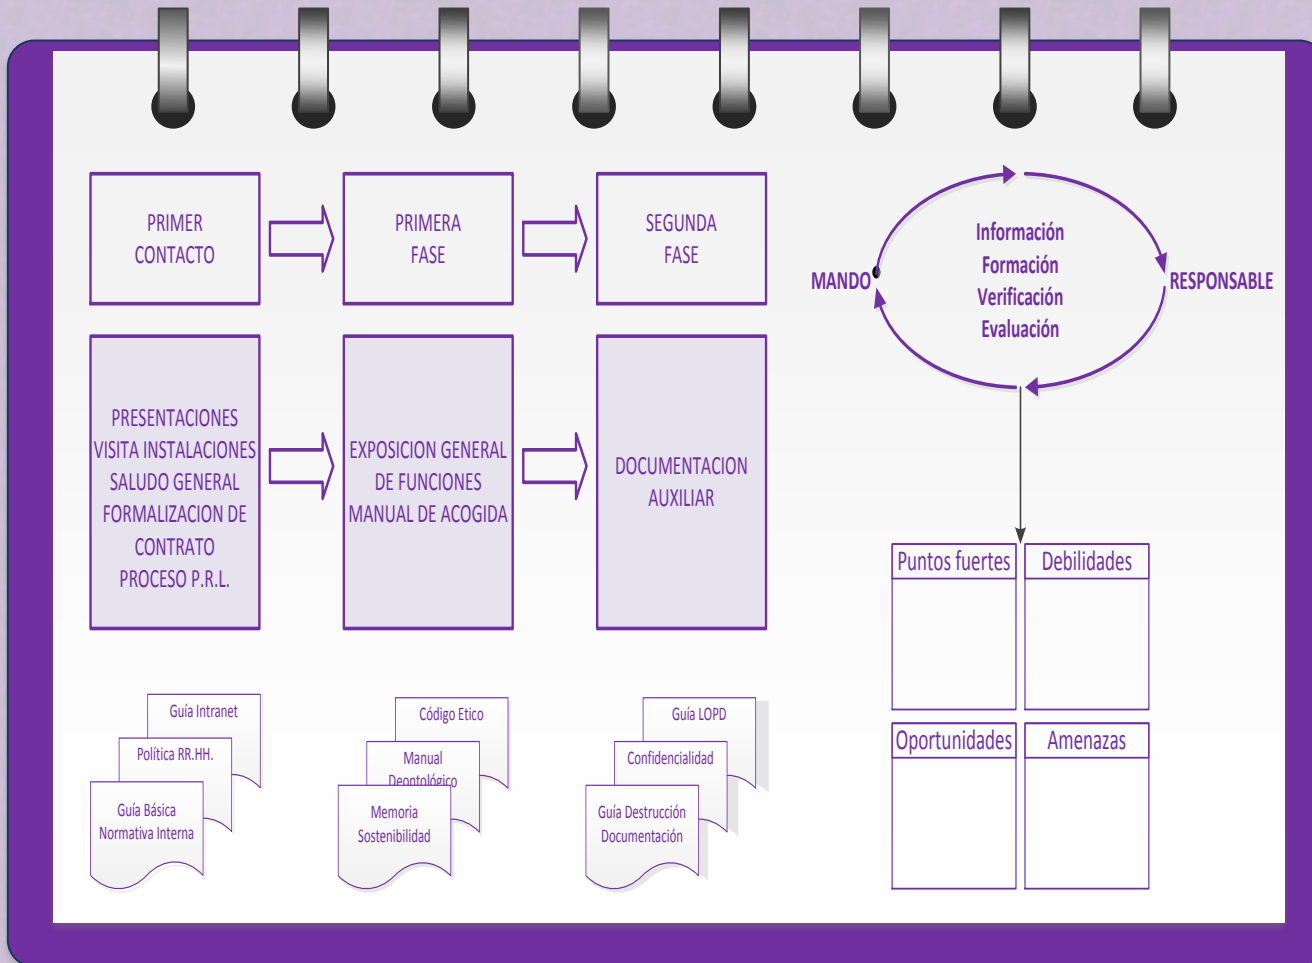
PRIMER CONTACTO

PRIMERA FASE

SEGUNDA FASE

PRESENTACIONES
VISITA INSTALACIONES
SALUDO GENERAL
FORMALIZACION DE CONTRATO
PROCESO P.R.L.

EXPOSICION GENERAL DE FUNCIONES
MANUAL DE ACOGIDA

DOCUMENTACION AUXILIAR

Guía Intranet
Política RR.HH.
Guía Básica Normativa Interna

Código Etico
Manual Deontológico
Memoria Sostenibilidad

Guía LOPD
Confidencialidad
Guía Destrucción Documentación

MANDO
Información
Formación
Verificación
Evaluación
RESPONSABLE

| Puntos fuertes | Debilidades |
|---|---|
| | |

| Oportunidades | Amenazas |
|---|---|
| | |